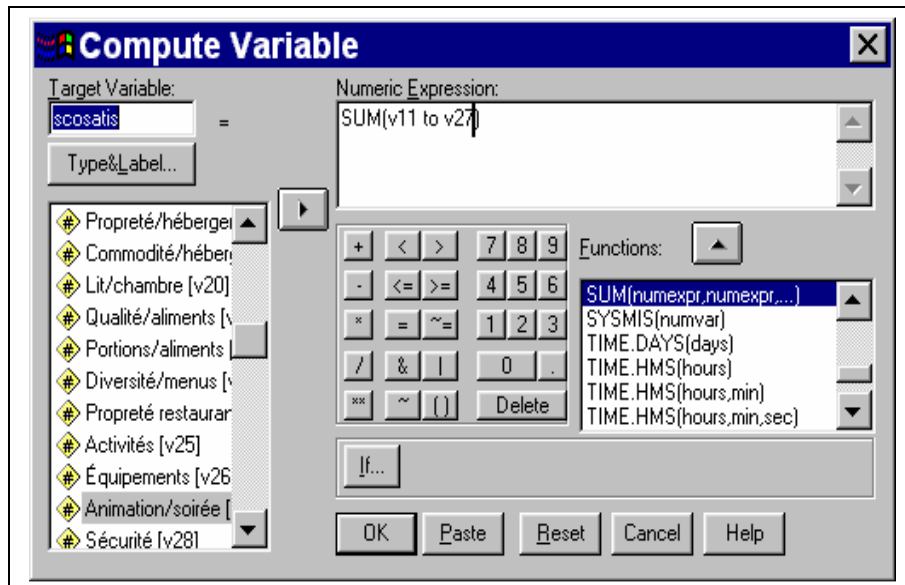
Compute Variable

Target Variable:
scosatis
=
Type&Label...

Numeric Expression:
SUM(v11 to v27)

Propreté/héberge
Commodité/héber
Lit/chambre [v20]
Qualité/aliments [v
Portions/aliments [
Diversité/menus [v
Propreté restaurar
Activités [v25]
Équipements [v26
Animation/soirée [
Sécurité [v28]

| + | < | > | 7 | 8 | 9 |
|---|---|---|---|---|---|
| - | <= | >= | 4 | 5 | 6 |
| * | = | ~= | 1 | 2 | 3 |
| / | & | \| | 0 | | . |
| ** | ~ | ( ) | Delete | | |

Functions:
SUM(numexpr,numexpr,...)
SYSMIS(numvar)
TIME.DAYS(days)
TIME.HMS(hours)
TIME.HMS(hours,min)
TIME.HMS(hours,min,sec)

If...

OK Paste Reset Cancel Help